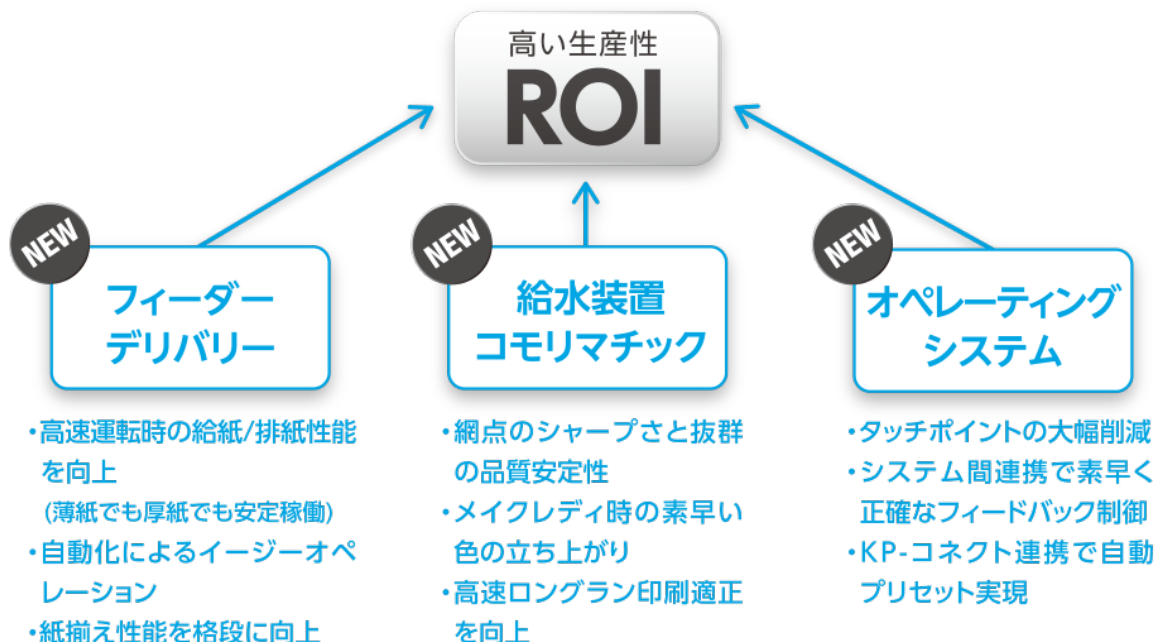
高い生産性
ROI

NEW
フィーダー
デリバリー

・高速運転時の給紙/排紙性能を向上
(薄紙でも厚紙でも安定稼働)
・自動化によるイージーオペレーション
・紙揃え性能を格段に向上

NEW
給水装置
コモリマチック

・網点のシャープさと抜群の品質安定性
・メイクレディ時の素早い色の立ち上がり
・高速ロングラン印刷適正を向上

NEW
オペレーティング
システム

・タッチポイントの大幅削減
・システム間連携で素早く正確なフィードバック制御
・KP-コネクト連携で自動プリセット実現